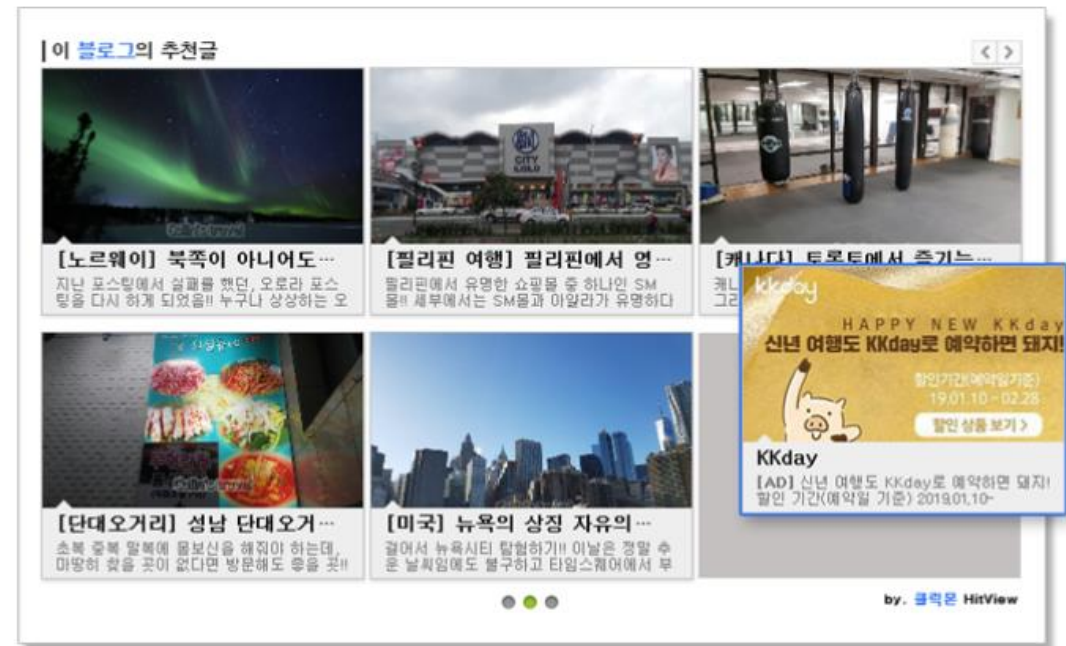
| 이 블로그의 추천글

< >

[노르웨이] 북쪽이 아니어도…
지난 포스팅에서 실패를 했던, 오로라 포스팅을 다시 하게 되었음!! 누구나 상상하는 오

[필리핀 여행] 필리핀에서 영…
필리핀에서 유명한 쇼핑몰 중 하나인 SM몰!! 세부에서는 SM몰과 아얄라가 유명하다

[캐나다] 토론토에서 즐기는…
캐나
그리

kkday
HAPPY NEW KKday
신년 여행도 KKday로 예약하면 돼지!
할인기간(예약일기준)
19.01.10 - 02.28
할인 상품 보기 >

KKday
[AD] 신년 여행도 KKday로 예약하면 돼지! 할인 기간(예약일 기준) 2019.01.10~

[단대오거리] 성남 단대오거…
소복 줄복 말복에 몸보신을 해줘야 하는데, 마땅히 찾을 곳이 없다면 방문해도 좋을 곳!!

[미국] 뉴욕의 상징 자유의…
걸어서 뉴욕시티 탐험하기!! 이날은 정말 추운 날씨임에도 불구하고 타임스퀘어에서 부

by. 클릭몬 HitView